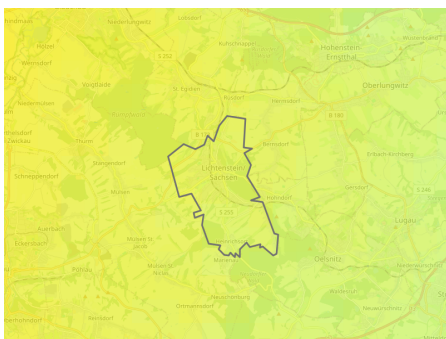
Niederlungwitz
Hohenstein-Ernstthal
Oberlungwitz
Vogtlade
St. Egidien
Rüsdorf
Hermsdorf
B 180
S 250
Wüstenbrand
Lichtenstein Sachsen
Bernsdorf
Erlbach-Kirchberg
Schneppendorf
Stangendorf
Heinrichsort
Gersdorf
S 246
Lugau
Mülsen
S 255
Ölsnitz
Mülsen St. Jacob
Mülsen St. Niclas
Thurm
Neuwürschnitz
Ortmannsdorf
Neuschönburg
Hohndorf
Callenberg
Reinsdorf
Wernsdorf
Auerbach
Pöhla
Wildenfels
Kuhschnappel
Wernsdorf